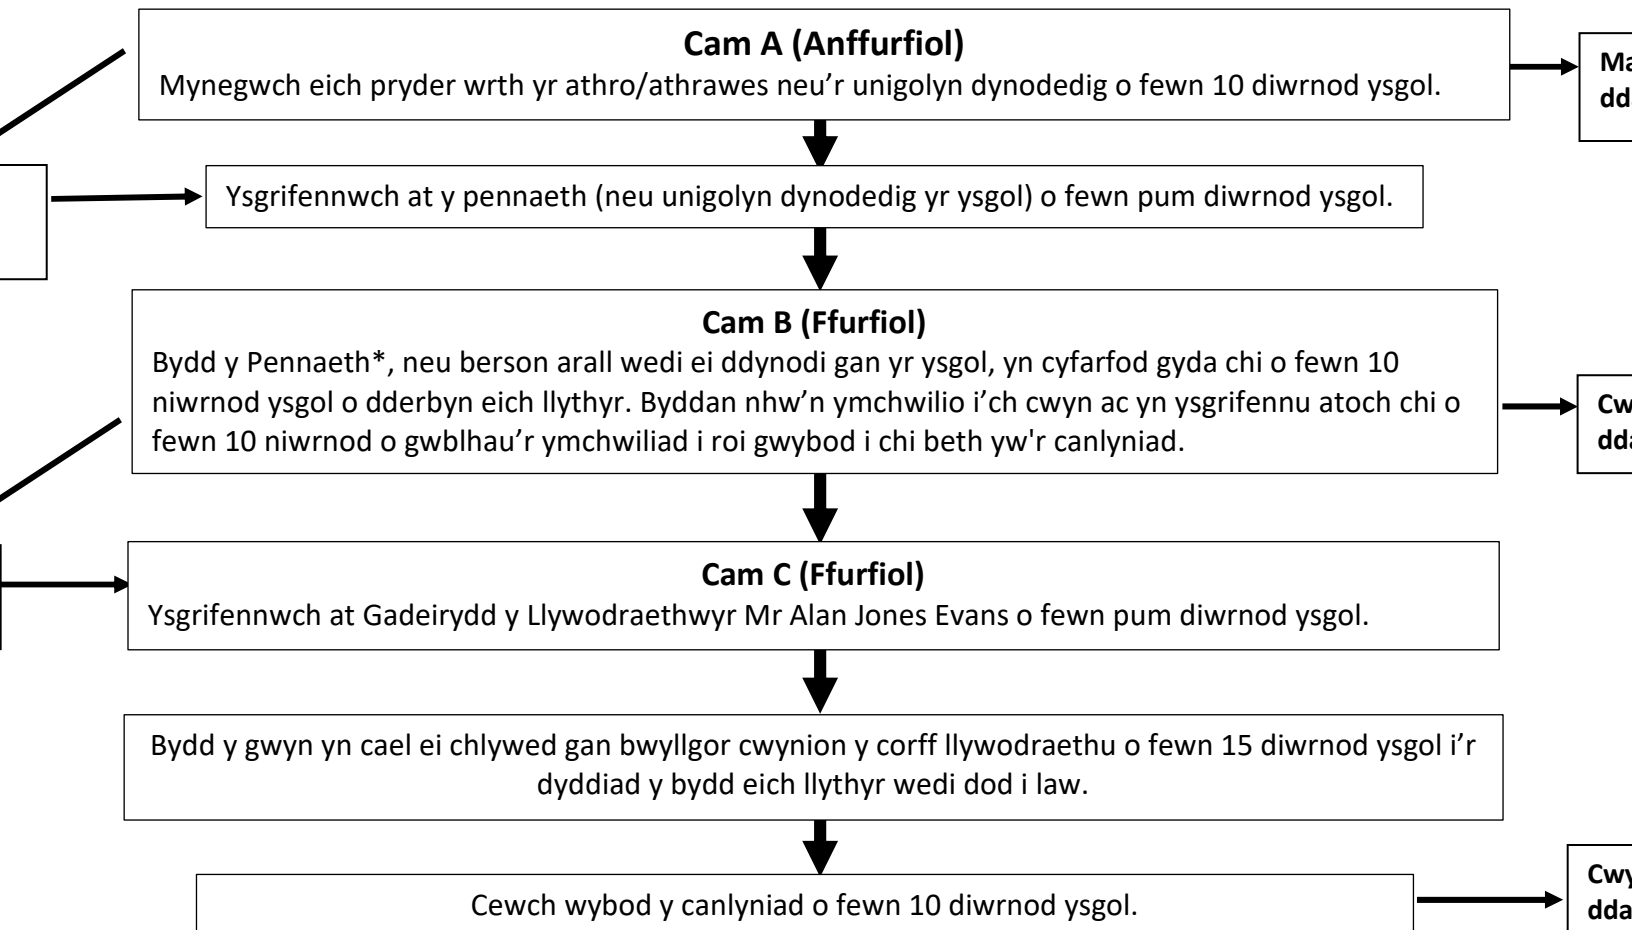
Cam A (Anffurfiol)
Mynegwch eich pryder wrth yr athro/athrawes neu'r unigolyn dynodedig o fewn 10 diwrnod ysgol.

Ma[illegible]
dd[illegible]

Ysgrifennwch at y pennaeth (neu unigolyn dynodedig yr ysgol) o fewn pum diwrnod ysgol.

Cam B (Ffurfiol)
Bydd y Pennaeth*, neu berson arall wedi ei ddynodi gan yr ysgol, yn cyfarfod gyda chi o fewn 10 niwrnod ysgol o dderbyn eich llythyr. Byddan nhw'n ymchwilio i'ch cwyn ac yn ysgrifennu atoch chi o fewn 10 niwrnod o gwblhau'r ymchwiliad i roi gwybod i chi beth yw'r canlyniad.

Cw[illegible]
dda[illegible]

Cam C (Ffurfiol)
Ysgrifennwch at Gadeirydd y Llywodraethwyr Mr Alan Jones Evans o fewn pum diwrnod ysgol.

Bydd y gwyn yn cael ei chlywed gan bwyllgor cwynion y corff llywodraethu o fewn 15 diwrnod ysgol i'r dyddiad y bydd eich llythyr wedi dod i law.

Cewch wybod y canlyniad o fewn 10 diwrnod ysgol.

Cwy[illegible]
dda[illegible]